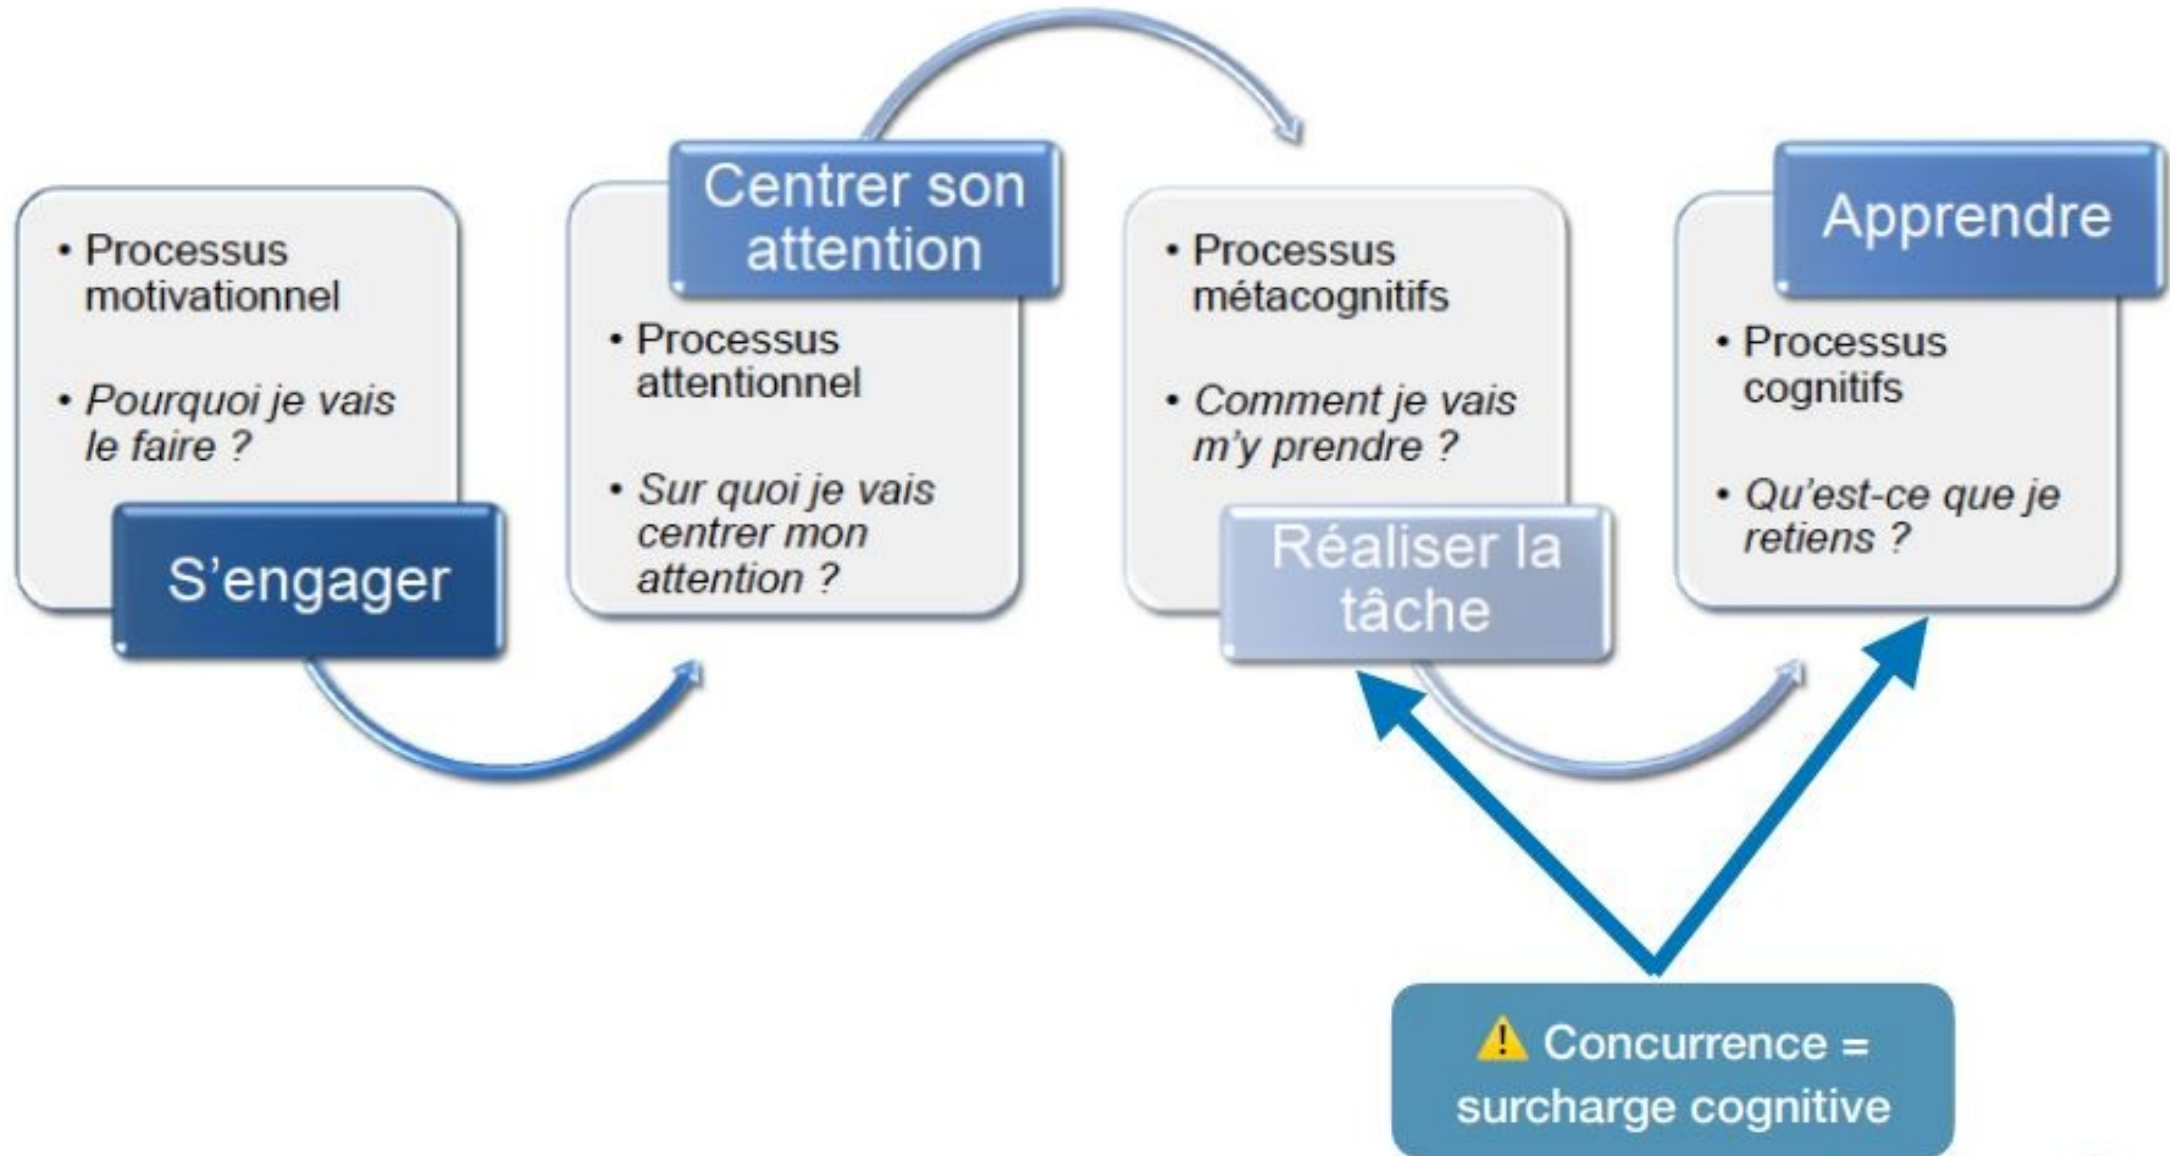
• Processus motivationnel

• *Pourquoi je vais le faire ?*

S'engager

Centrer son attention

• Processus attentionnel

• *Sur quoi je vais centrer mon attention ?*

• Processus métacognitifs

• *Comment je vais m'y prendre ?*

Réaliser la tâche

Apprendre

• Processus cognitifs

• *Qu'est-ce que je retiens ?*

⚠ Concurrence = surcharge cognitive